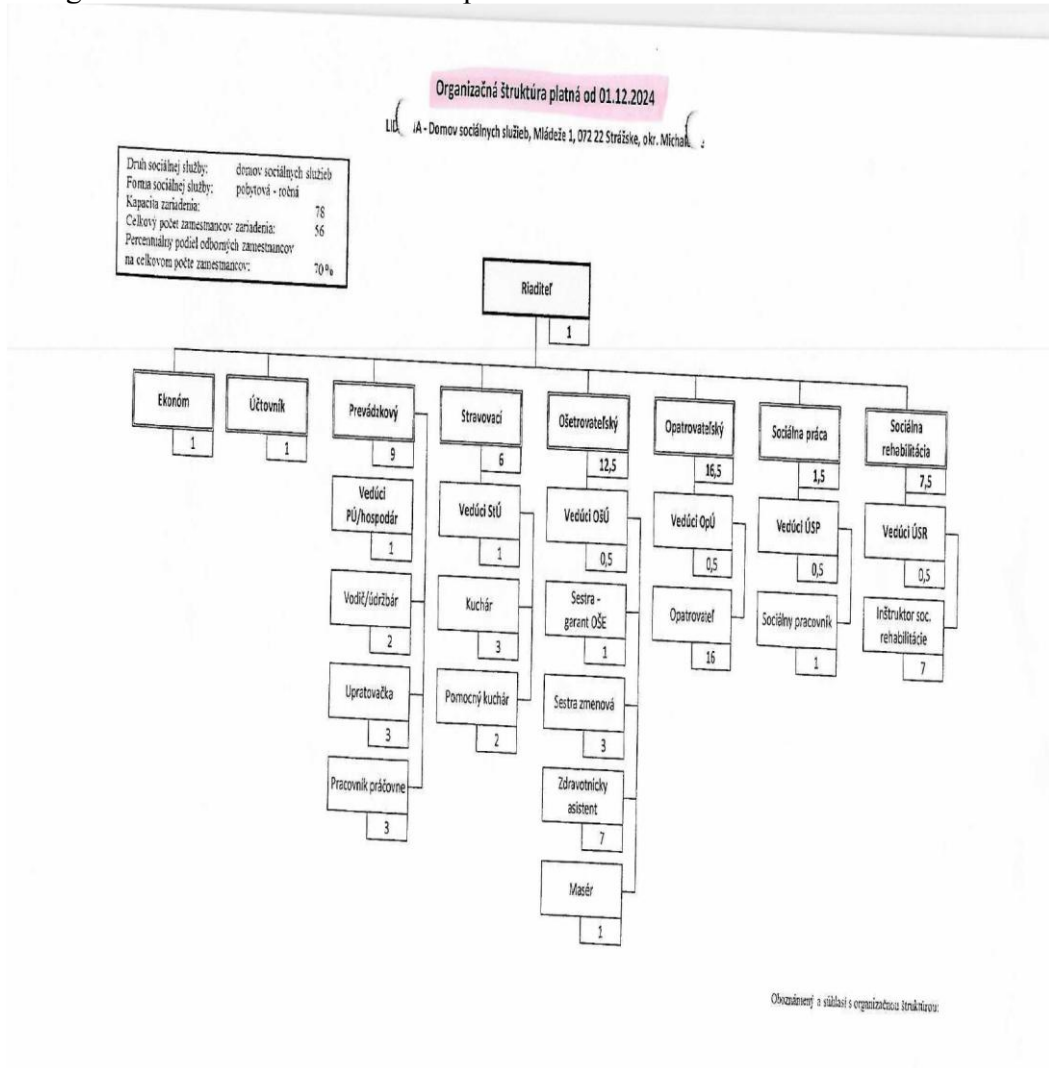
Organizačná štruktúra platná od 01.12.2024

LI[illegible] A - Domov sociálnych služieb, Mládeže 1, 072 22 Strážske, okr. Michal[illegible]

Druh sociálnej služby: domov sociálnych služieb
Forma sociálnej služby: pobytová - ročná
Kapacita zariadenia: 78
Celkový počet zamestnancov zariadenia: 56
Percentuálny podiel odborných zamestnancov na celkovom počte zamestnancov: 70 %

Riaditeľ
1

Ekonóm
1

Účtovník
1

Prevádzkový
9

Vedúci PÚ/hospodár
1

Vodič/údržbár
2

Upratovačka
3

Pracovník práčovne
3

Stravovací
6

Vedúci StÚ
1

Kuchár
3

Pomocný kuchár
2

Ošetrovateľský
12,5

Vedúci OšÚ
0,5

Sestra - garant OŠE
1

Sestra zmenová
3

Zdravotnícky asistent
7

Masér
1

Opatrovateľský
16,5

Vedúci OpÚ
0,5

Opatrovateľ
16

Sociálna práca
1,5

Vedúci ÚSP
0,5

Sociálny pracovník
1

Sociálna rehabilitácia
7,5

Vedúci ÚSR
0,5

Inštruktor soc. rehabilitácie
7

Oboznámený a súhlasí s organizačnou štruktúrou: